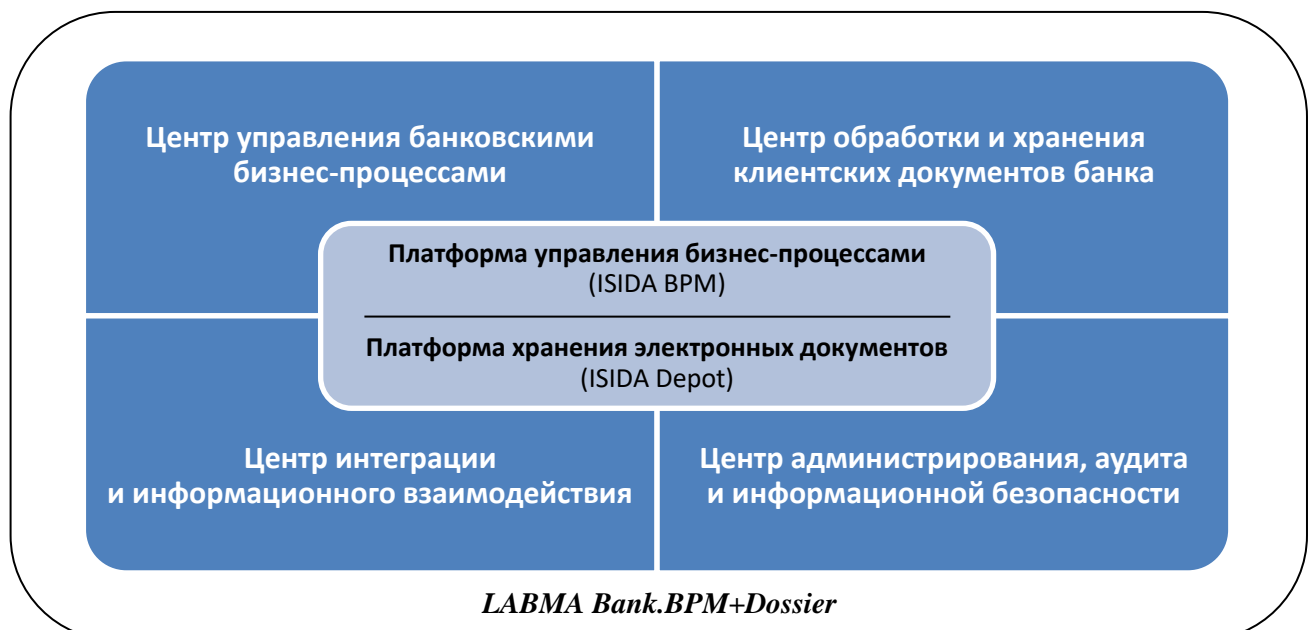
Центр управления банковскими бизнес-процессами

Центр обработки и хранения клиентских документов банка

Платформа управления бизнес-процессами
(ISIDA BPM)

Платформа хранения электронных документов
(ISIDA Depot)

Центр интеграции и информационного взаимодействия

Центр администрирования, аудита и информационной безопасности

LABMA Bank.BPM+Dossier